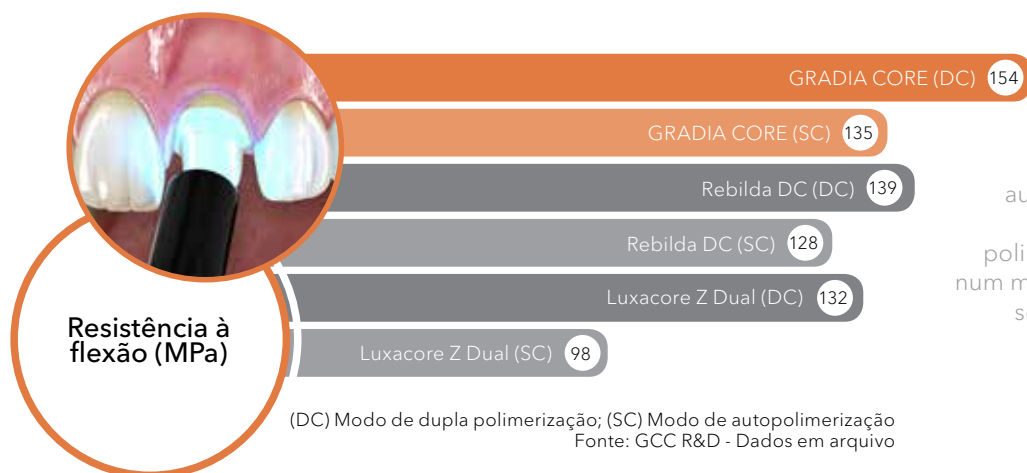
GRADIA CORE (DC) 154

GRADIA CORE (SC) 135

Rebilda DC (DC) 139

Rebilda DC (SC) 128

Luxacore Z Dual (DC) 132

Luxacore Z Dual (SC) 98

Resistência à flexão (MPa)

au

poli
num m
s

(DC) Modo de dupla polimerização; (SC) Modo de autopolimerização
Fonte: GCC R&D - Dados em arquivo